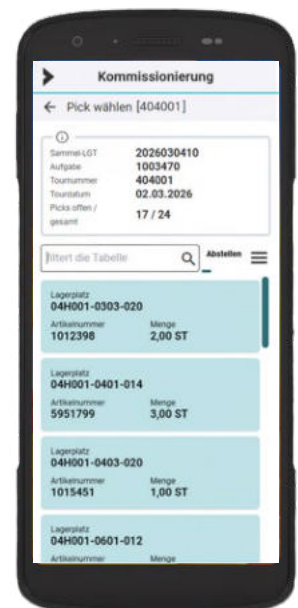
Kommissionierung

← Pick wählen [404001]

Sammel-LGT 2026030410
Aufgabe 1003470
Tournummer 404001
Tourdatum 02.03.2026
Picks offen / gesamt 17 / 24

filtert die Tabelle

Abstellen

Lagerplatz
04H001-0303-020
Artikelnummer
1012398
Menge
2,00 ST

Lagerplatz
04H001-0401-014
Artikelnummer
5951799
Menge
3,00 ST

Lagerplatz
04H001-0403-020
Artikelnummer
1015451
Menge
1,00 ST

Lagerplatz
04H001-0601-012
Artikelnummer
Menge